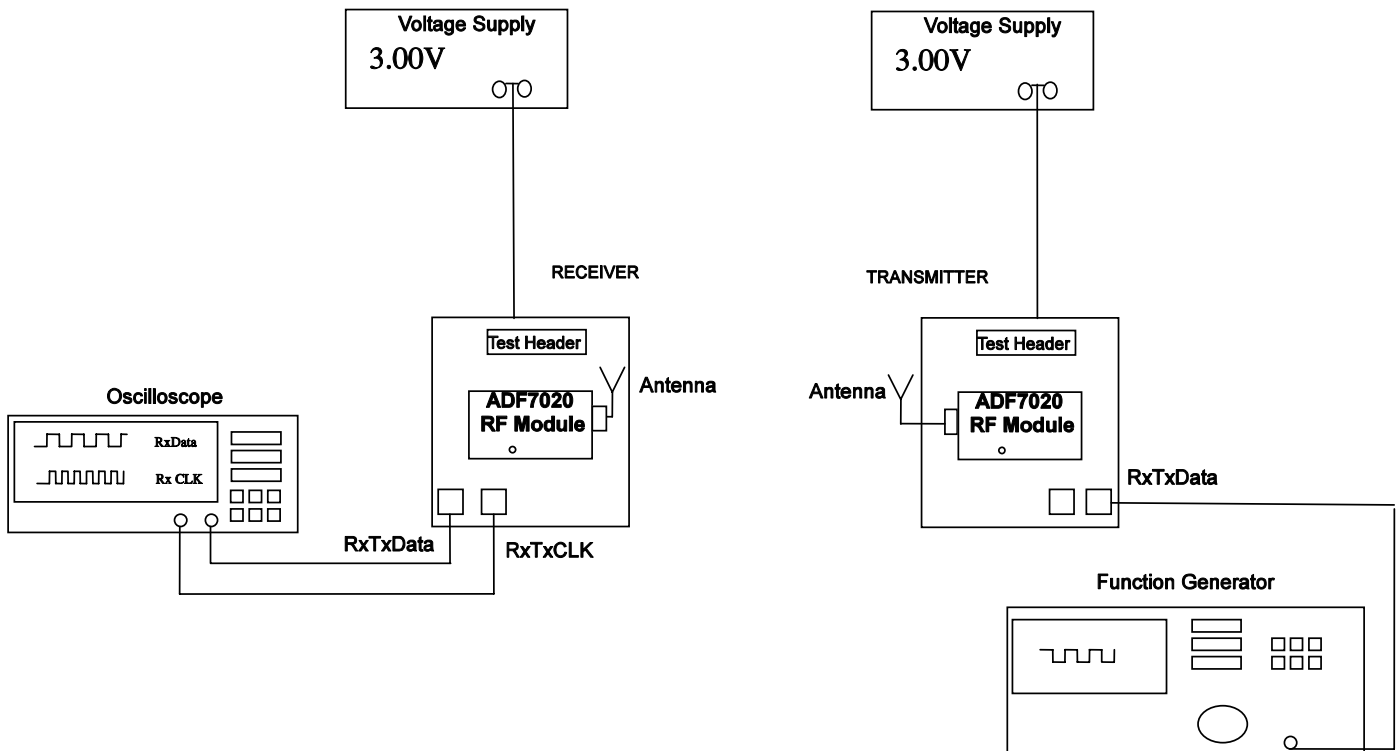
Voltage Supply
3.00V

Voltage Supply
3.00V

RECEIVER

TRANSMITTER

Test Header

Test Header

Antenna

Antenna

ADF7020
RF Module

ADF7020
RF Module

Oscilloscope

RxData

Rx CLK

RxTxData

RxTxData

RxTxCLK

Function Generator